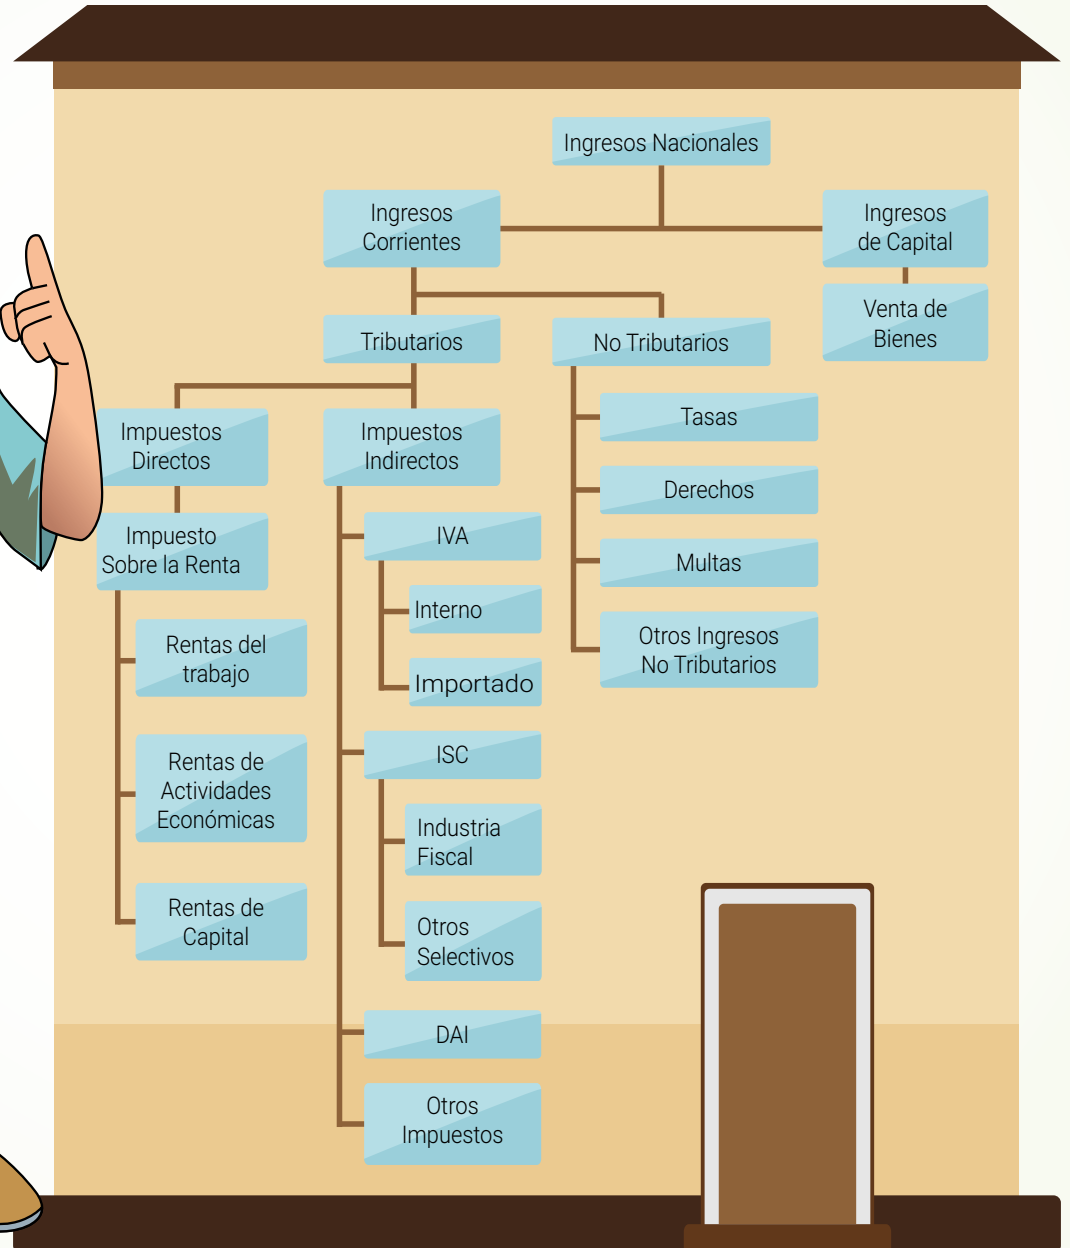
Ingresos Nacionales

Ingresos Corrientes

Ingresos de Capital

Venta de Bienes

Tributarios

No Tributarios

Impuestos Directos

Impuestos Indirectos

Impuesto Sobre la Renta

Rentas del trabajo

Rentas de Actividades Económicas

Rentas de Capital

IVA

Interno

Importado

ISC

Industria Fiscal

Otros Selectivos

DAI

Otros Impuestos

Tasas

Derechos

Multas

Otros Ingresos No Tributarios